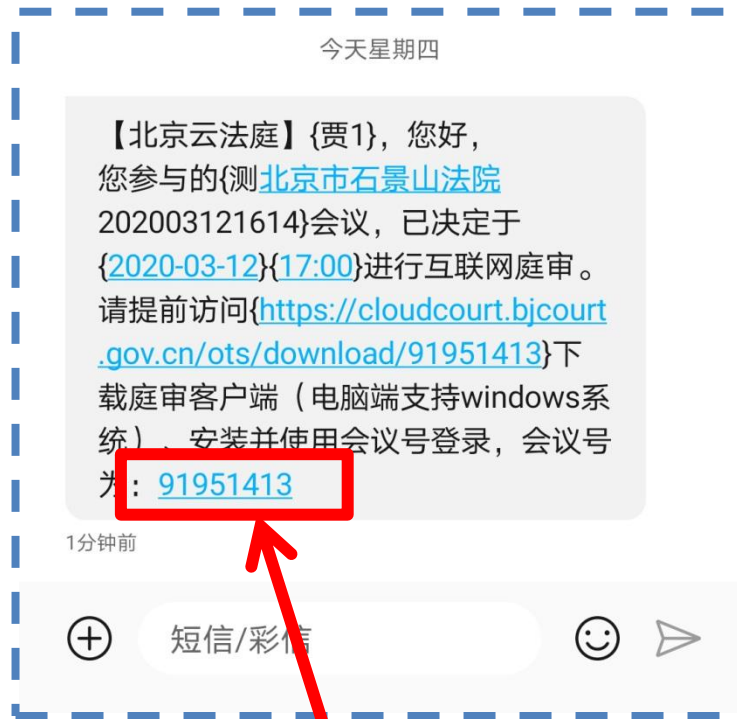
今天星期四

【北京云法庭】{贾1}，您好，您参与的{测北京市石景山法院202003121614}会议，已决定于{2020-03-12}{17:00}进行互联网庭审。请提前访问{https://cloudcourt.bjcourt.gov.cn/ots/download/91951413}下载庭审客户端（电脑端支持windows系统），安装并使用会议号登录，会议号为：91951413

1分钟前

短信/彩信